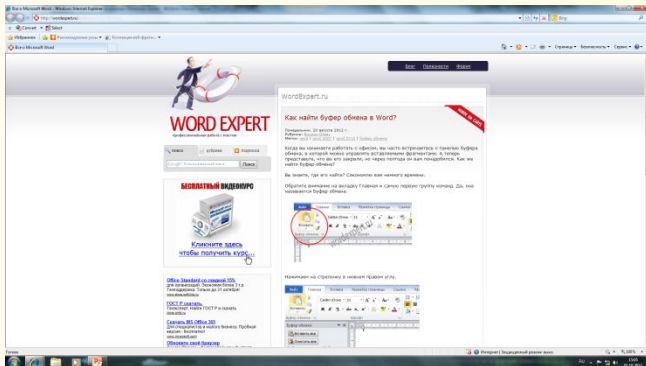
Все о Microsoft Word - Windows Internet Explorer

http://wordexpert.ru/

Bing

Избранное

Все о Microsoft Word

Страница ▾ Безопасность ▾ Сервис ▾

Блог Партнерство Форум

WORD EXPERT

WordExpert.ru

Как найти буфер обмена в Word?

новое рубрики подписка

Поиск

БЕСПЛАТНЫЙ ВИДЕОКУРС

Кликните здесь чтобы получить курс

Когда вы начинаете работать с офисом, вы часто встречаетесь с понятием буфера обмена, в который можно управлять вставленными фрагментами. А теперь представьте, что вы его закрыли, но через полчаса он вам понадобится. Как же найти буфер обмена?

Вы знаете, где его найти? Сэкономлю вам немного времени.

Обратите внимание на вкладку Главная и самую первую группу команд. Да, она называется Буфер обмена.

Нажимаем на стрелочку в нижнем правом углу.

Office Standard со скидкой 15%

ГОСТ Р скачать

Скачать MS Office 365

Обновить свой браузер

Готово

Интернет | Защищенный режим: вкл.

100%